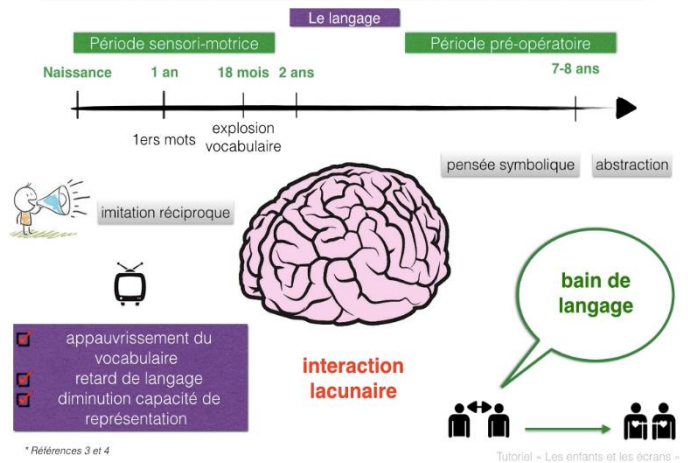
Le langage

Période sensori-motrice

Période pré-opératoire

Naissance

1 an

18 mois

2 ans

7-8 ans

1ers mots

explosion vocabulaire

pensée symbolique

abstraction

imitation réciproque

bain de langage

appauvrissement du vocabulaire

retard de langage

diminution capacité de représentation

interaction lacunaire

* Références 3 et 4

Tutoriel « Les enfants et les écrans »